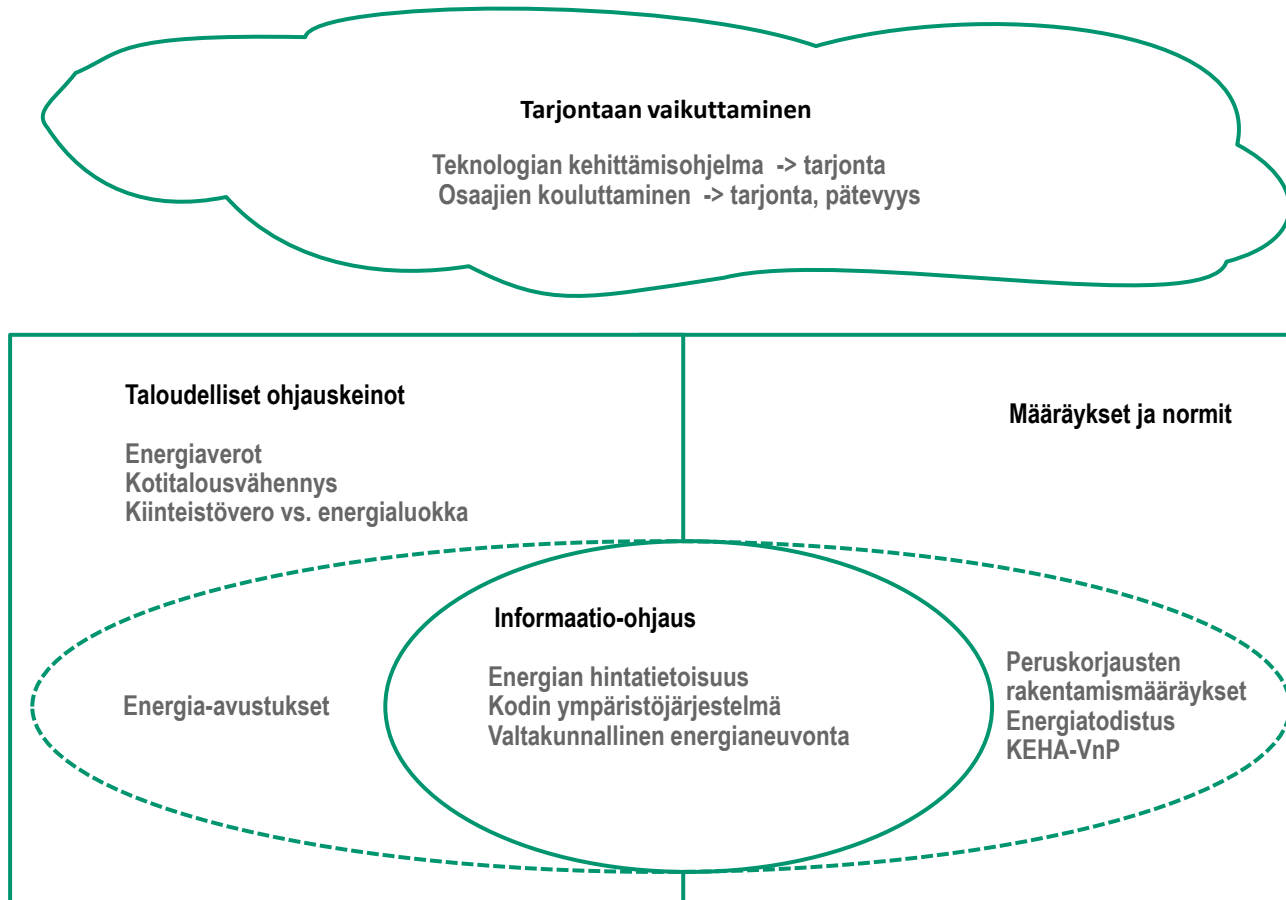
Tarjontaan vaikuttaminen

Teknologian kehittämisohjelma -> tarjonta
Osaajien kouluttaminen -> tarjonta, pätevyys

Taloudelliset ohjauskeinot

Energiaverot
Kotitalousvähennys
Kiinteistövero vs. energialuokka

Määräykset ja normit

Informaatio-ohjaus

Energia-avustukset

Energian hintatietoisuus
Kodin ympäristöjärjestelmä
Valtakunnallinen energianeuvonta

Peruskorjausten rakentamismääräykset
Energiatodistus
KEHA-VnP